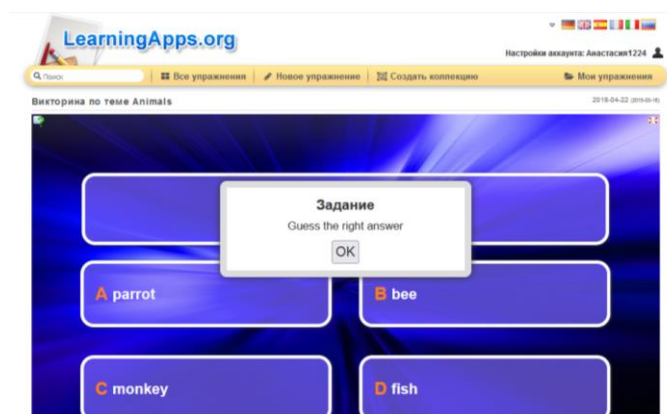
LearningApps.org

Настройки аккаунта: Анастасия1224

Поиск

Все упражнения

Новое упражнение

Создать коллекцию

Мои упражнения

Викторина по теме Animals

2018-04-22 (2018-05-18)

Задание

Guess the right answer

OK

A parrot

B bee

C monkey

D fish